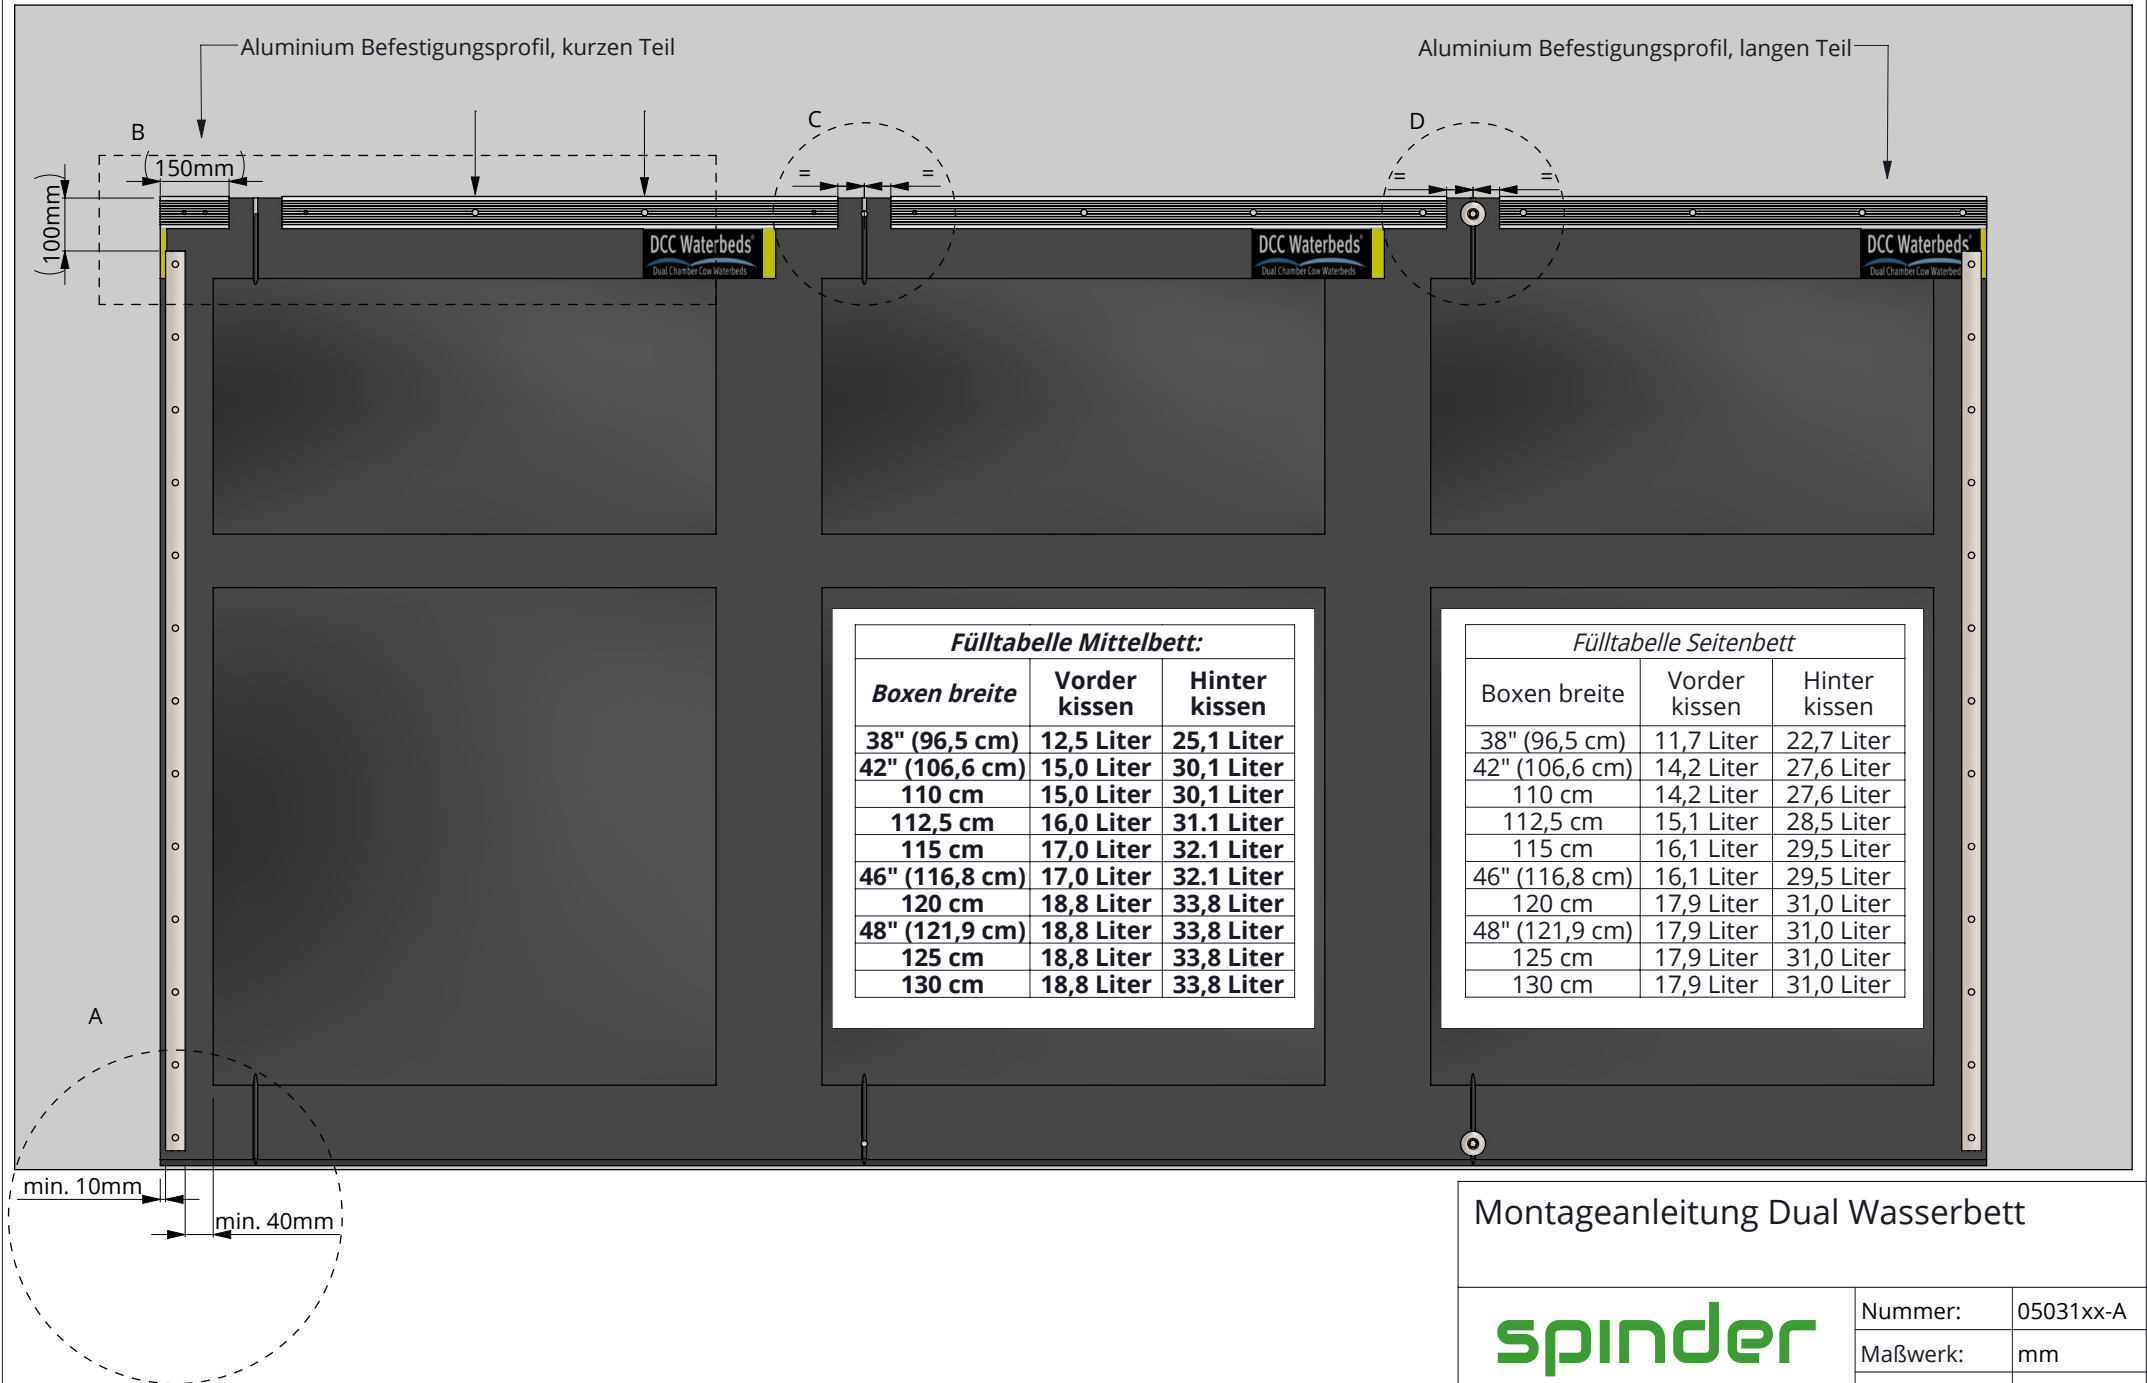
Aluminium Befestigungsprofil, kurzen Teil

Aluminium Befestigungsprofil, langen Teil

B

150mm

100mm

C

=

=

D

=

=

DCC Waterbeds
Dual Chamber Cow Waterbeds

DCC Waterbeds
Dual Chamber Cow Waterbeds

DCC Waterbeds
Dual Chamber Cow Waterbeds

**Fülltabelle Mittelbett:**

| Boxen breite | Vorder kissen | Hinter kissen |
|---|---|---|
| 38" (96,5 cm) | 12,5 Liter | 25,1 Liter |
| 42" (106,6 cm) | 15,0 Liter | 30,1 Liter |
| 110 cm | 15,0 Liter | 30,1 Liter |
| 112,5 cm | 16,0 Liter | 31.1 Liter |
| 115 cm | 17,0 Liter | 32.1 Liter |
| 46" (116,8 cm) | 17,0 Liter | 32.1 Liter |
| 120 cm | 18,8 Liter | 33,8 Liter |
| 48" (121,9 cm) | 18,8 Liter | 33,8 Liter |
| 125 cm | 18,8 Liter | 33,8 Liter |
| 130 cm | 18,8 Liter | 33,8 Liter |

Fülltabelle Seitenbett

| Boxen breite | Vorder kissen | Hinter kissen |
|---|---|---|
| 38" (96,5 cm) | 11,7 Liter | 22,7 Liter |
| 42" (106,6 cm) | 14,2 Liter | 27,6 Liter |
| 110 cm | 14,2 Liter | 27,6 Liter |
| 112,5 cm | 15,1 Liter | 28,5 Liter |
| 115 cm | 16,1 Liter | 29,5 Liter |
| 46" (116,8 cm) | 16,1 Liter | 29,5 Liter |
| 120 cm | 17,9 Liter | 31,0 Liter |
| 48" (121,9 cm) | 17,9 Liter | 31,0 Liter |
| 125 cm | 17,9 Liter | 31,0 Liter |
| 130 cm | 17,9 Liter | 31,0 Liter |

A

min. 10mm

min. 40mm

Montageanleitung Dual Wasserbett

spinder

| Nummer: | 05031xx-A |
|---|---|
| Maßwerk: | mm |